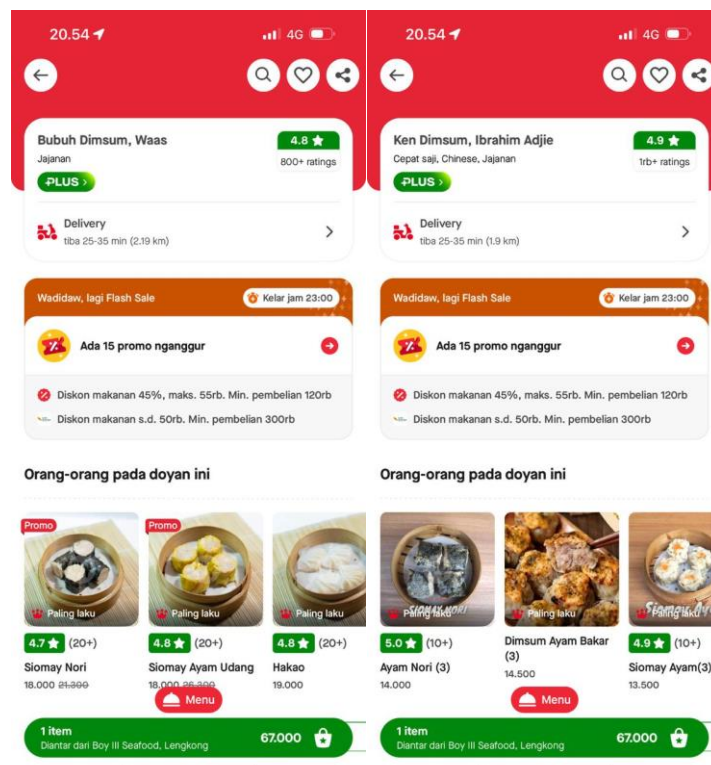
20.54 4G

Bubuh Dimsum, Waas
Jajanan
PLUS
4.8 ★
800+ ratings

Delivery
tiba 25-35 min (2.19 km)

Wadidaw, lagi Flash Sale
Kelar jam 23:00

Ada 15 promo nganggur

Diskon makanan 45%, maks. 55rb. Min. pembelian 120rb
Diskon makanan s.d. 50rb. Min. pembelian 300rb

Orang-orang pada doyan ini

Promo
Paling laku
4.7 ★ (20+)
Siomay Nori
18.000 21.300

Promo
Paling laku
4.8 ★ (20+)
Siomay Ayam Udang
18.000 26.300

Paling laku
4.8 ★ (20+)
Hakao
19.000

Menu

1 item
Diantar dari Boy III Seafood, Lengkong
67.000

20.54 4G

Ken Dimsum, Ibrahim Adjie
Cepat saji, Chinese, Jajanan
PLUS
4.9 ★
1rb+ ratings

Delivery
tiba 25-35 min (1.9 km)

Wadidaw, lagi Flash Sale
Kelar jam 23:00

Ada 15 promo nganggur

Diskon makanan 45%, maks. 55rb. Min. pembelian 120rb
Diskon makanan s.d. 50rb. Min. pembelian 300rb

Orang-orang pada doyan ini

Paling laku
5.0 ★ (10+)
Ayam Nori (3)
14.000

Paling laku
Dimsum Ayam Bakar (3)
14.500

Paling laku
4.9 ★ (10+)
Siomay Ayam(3)
13.500

Menu

1 item
Diantar dari Boy III Seafood, Lengkong
67.000